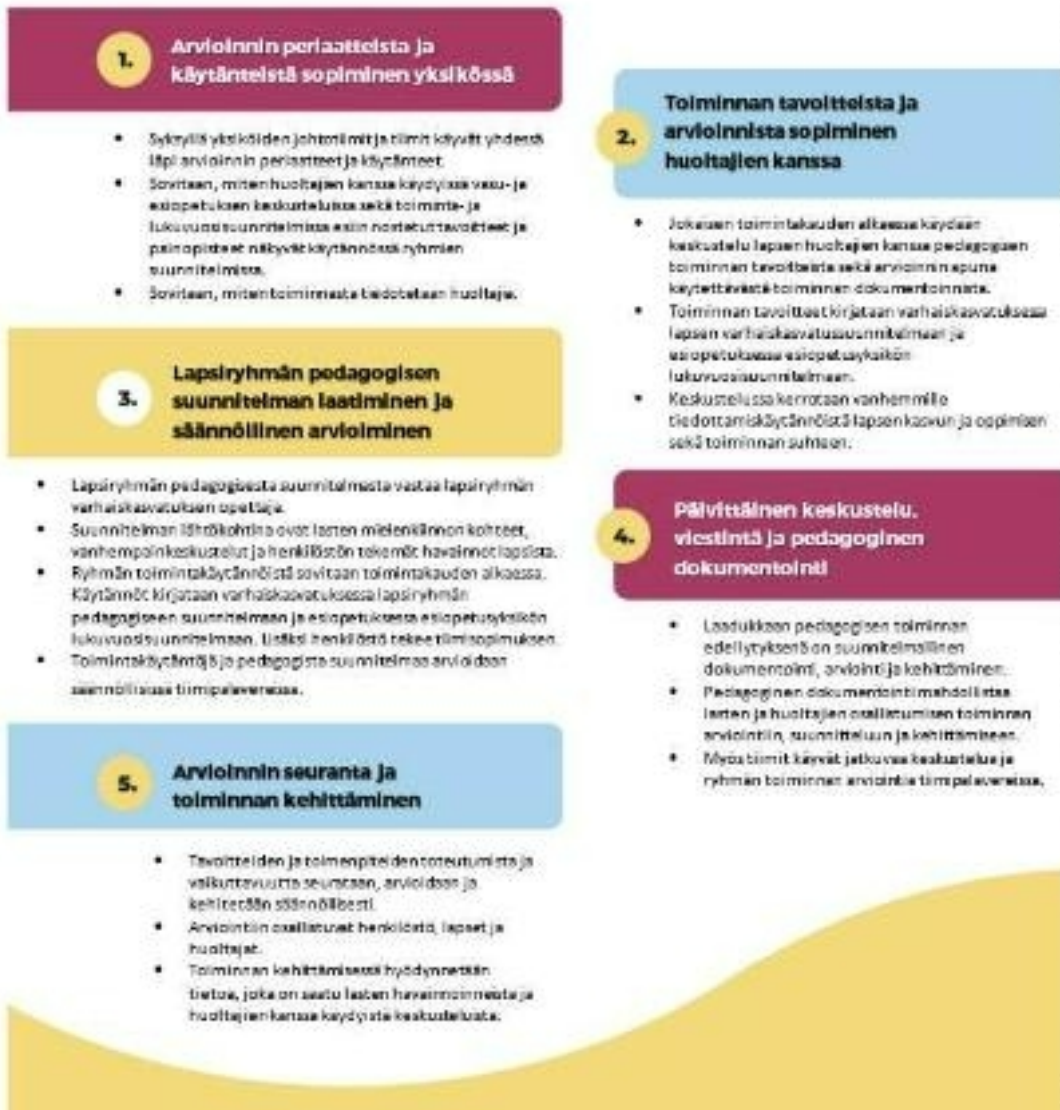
1. Arvioinnin periaatteista ja käytänteistä sopiminen yksikössä

• Syksyllä yksiköiden johtotiimit ja tiimit käyvät yhdessä läpi arvioinnin periaatteet ja käytänteet.
• Sovitaan, miten huoltajien kanssa käydyissä vasu- ja esiopetuksen keskusteluissa sekä toiminta- ja lukuvuosisuunnitelmissa esiin nostetut tavoitteet ja painopisteet näkyvät käytännössä ryhmien suunnitelmissa.
• Sovitaan, miten toiminnasta tiedotetaan huoltajia.

2. Toiminnan tavoitteista ja arvioinnista sopiminen huoltajien kanssa

• Jokaisen toimintakauden alkaessa käydään keskustelu lapsen huoltajien kanssa pedagogisen toiminnan tavoitteista sekä arvioinnin apuna käytettävästä toiminnan dokumentoinnista.
• Toiminnan tavoitteet kirjataan varhaiskasvatuksessa lapsen varhaiskasvatussuunnitelmaan ja esiopetuksessa esiopetusyksikön lukuvuosisuunnitelmaan.
• Keskustelussa kerrotaan vanhemmille tiedottamiskäytännöistä lapsen kasvun ja oppimisen sekä toiminnan suhteen.

3. Lapsiryhmän pedagogisen suunnitelman laatiminen ja säännöllinen arvioiminen

• Lapsiryhmän pedagogisesta suunnitelmasta vastaa lapsiryhmän varhaiskasvatuksen opettaja.
• Suunnitelman lähtökohtina ovat lasten mielenkiinnon kohteet, vanhempainkeskustelut ja henkilöstön tekemät havainnot lapsista.
• Ryhmän toimintakäytännöistä sovitaan toimintakauden alkaessa. Käytännöt kirjataan varhaiskasvatuksessa lapsiryhmän pedagogiseen suunnitelmaan ja esiopetuksessa esiopetusyksikön lukuvuosisuunnitelmaan. Lisäksi henkilöstö tekee tiimisopimuksen.
• Toimintakäytäntöjä ja pedagogista suunnitelmaa arvioidaan säännöllisesti tiimipalavereissa.

4. Päivittäinen keskustelu, viestintä ja pedagoginen dokumentointi

• Laadukkaan pedagogisen toiminnan edellytyksenä on suunnitelmallinen dokumentointi, arviointi ja kehittäminen.
• Pedagoginen dokumentointi mahdollistaa lasten ja huoltajien osallistumisen toiminnan arviointiin, suunnitteluun ja kehittämiseen.
• Myös tiimit käyvät jatkuvaa keskustelua ja ryhmän toiminnan arviointia tiimipalavereissa.

5. Arvioinnin seuranta ja toiminnan kehittäminen

• Tavoitteiden ja toimenpiteiden toteutumista ja vaikuttavuutta seurataan, arvioidaan ja kehitetään säännöllisesti.
• Arviointiin osallistuvat henkilöstö, lapset ja huoltajat.
• Toiminnan kehittämisessä hyödynnetään tietoa, joka on saatu lasten havainnoinnista ja huoltajien kanssa käydyistä keskusteluista.